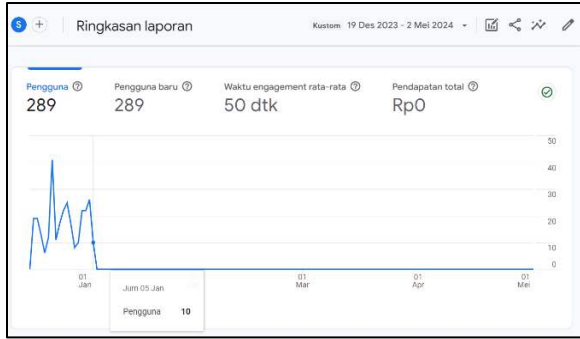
S +

Ringkasan laporan

Kustom 19 Des 2023 - 2 Mei 2024

Pengguna ⓘ
289

Pengguna baru ⓘ
289

Waktu engagement rata-rata ⓘ
50 dtk

Pendapatan total ⓘ
Rp0

50
40
30
20
10
0

01 Jan

01 Mar

01 Apr

01 Mei

Jum 05 Jan

Pengguna 10